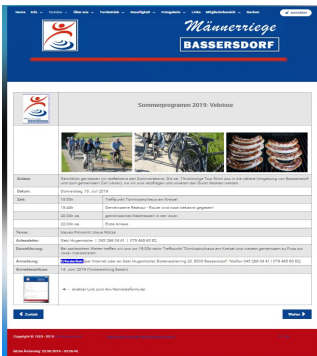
Männerriege
BASSERSDORF

Sommerprogramm 2019: Velotour

| | |
|---|---|
| Anlass: | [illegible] |
| Datum: | Donnerstag, 13. Juni 2019 |
| Zeit: | 18.00h | Treffpunkt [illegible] |
| | 18.45h | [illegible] |
| | 20.00h ca. | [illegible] |
| | 22.00h ca. | Ende Anlass |
| Tenue: | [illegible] |
| Anlassleiter: | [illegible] |
| Durchführung: | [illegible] |
| Anmeldung: | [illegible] |
| Anmeldeschluss: | 11. Juni 2019 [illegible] |

Zurück

Weiter